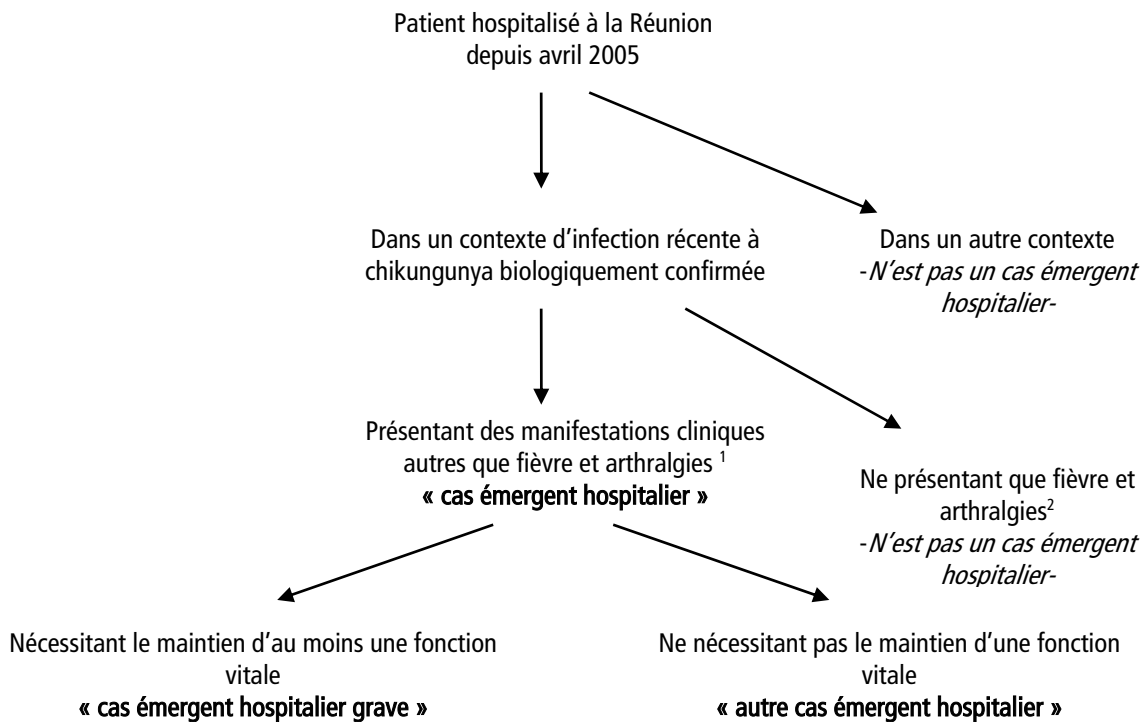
Patient hospitalisé à la Réunion depuis avril 2005

Dans un contexte d'infection récente à chikungunya biologiquement confirmée

Dans un autre contexte
-N'est pas un cas émergent hospitalier-

Présentant des manifestations cliniques autres que fièvre et arthralgies $^{1}$
« cas émergent hospitalier »

Ne présentant que fièvre et arthralgies$^{2}$
-N'est pas un cas émergent hospitalier-

Nécessitant le maintien d'au moins une fonction vitale
« cas émergent hospitalier grave »

Ne nécessitant pas le maintien d'une fonction vitale
« autre cas émergent hospitalier »